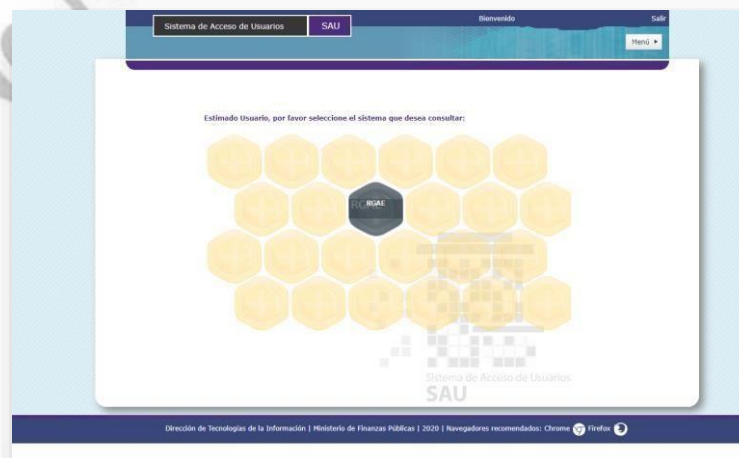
Sistema de Acceso de Usuarios SAU

Bienvenido

Salir

Menú ▸

Estimado Usuario, por favor seleccione el sistema que desea consultar:

RGAE

Sistema de Acceso de Usuarios
SAU

Dirección de Tecnologías de la Información | Ministerio de Finanzas Públicas | 2020 | Navegadores recomendados: Chrome Firefox